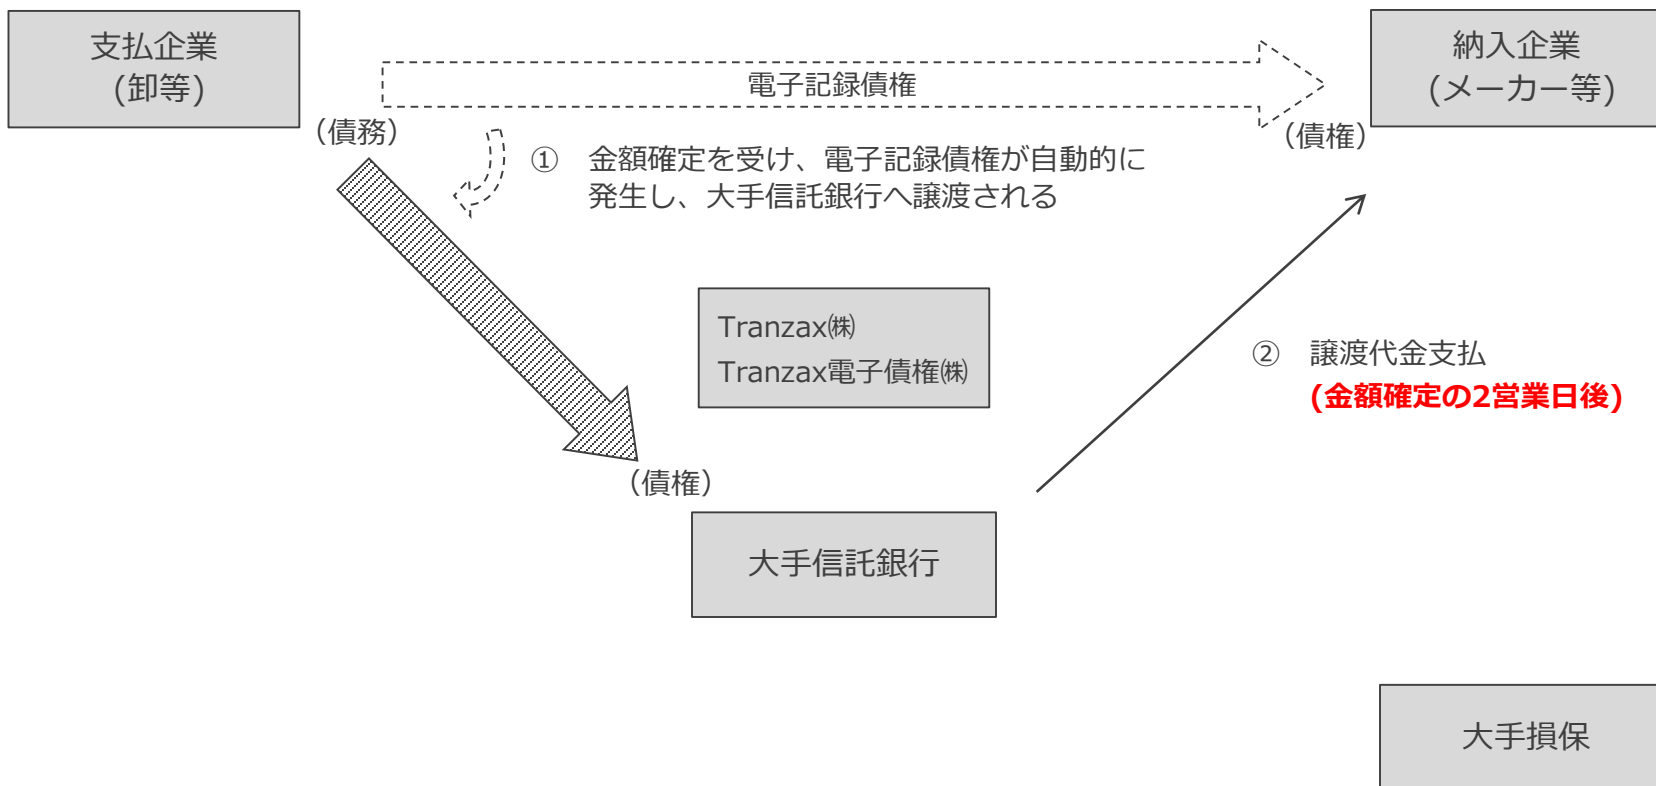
支払企業
(卸等)

電子記録債権

納入企業
(メーカー等)

(債務)

(債権)

① 金額確定を受け、電子記録債権が自動的に発生し、大手信託銀行へ譲渡される

Tranzax㈱
Tranzax電子債権㈱

② 譲渡代金支払
(金額確定の2営業日後)

(債権)

大手信託銀行

大手損保